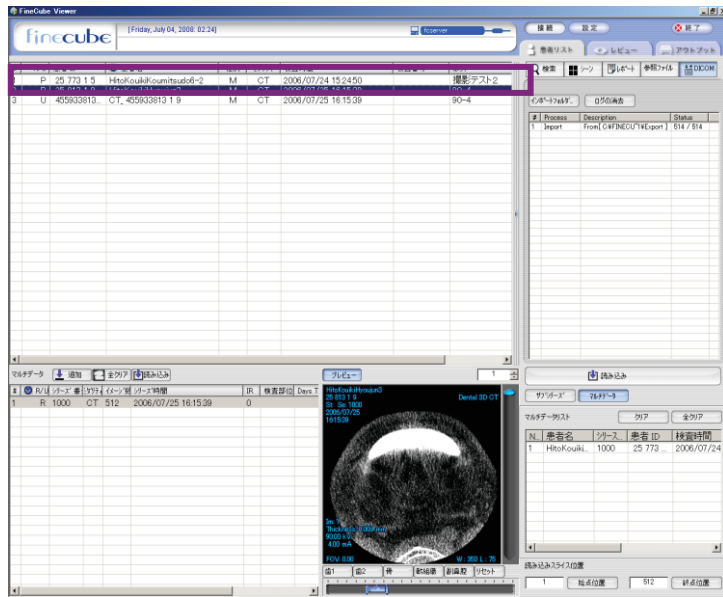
FineCube Viewer

finecube

[Friday, July 04, 2008; 02:24]

fcserver

接続 設定 終了

患者リスト レビュー アウトプット

検索 シーン レポート 参照ファイル DICOM

インポートフォルダ ログの消去

| # | Process | Description | Status |
|---|---|---|---|
| 1 | Import | From[C:¥FINECU~1¥Export] | 514 / 514 |

| | | | | | | | |
|---|---|---|---|---|---|---|---|
| 1 | P | 25 773 1 5 | HitoKouikiKoumitsudo6-2 | M | CT | 2006/07/24 15:24:50 | 撮影テスト2 |
| 2 | P | 25 813 1 9 | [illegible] | M | CT | 2006/07/25 16:15:39 | 90-4 |
| 3 | U | 455933813... | CT_455933813 1 9 | M | CT | 2006/07/25 16:15:39 | 90-4 |

マルチデータ 追加 全クリア 読み込み

プレビュー

1

| # | R/U | シリーズ番 | モダリティ | イメージ数 | シリーズ時間 | IR | 検査部位 | Days T |
|---|---|---|---|---|---|---|---|---|
| 1 | R | 1000 | CT | 512 | 2006/07/25 16:15:39 | 0 | | |

HitoKouikiHyouijun3
25 813 1 9
St: Se: 1000
2006/07/25
16:15:39

Dental 3D CT

3m
Thickness: 0.000 mm
90.00 kV
4.00 mA
FOV: 0.00

W: 350 L: 75

値1 値2 値 断層撮 距離測 リセット

読み込み

サブシリーズ マルチデータ

マルチデータリスト クリア 全クリア

| N. | 患者名 | シリーズ... | 患者 ID | 検査時間 |
|---|---|---|---|---|
| 1 | HitoKouiki... | 1000 | 25 773 ... | 2006/07/24 |

読み込みスライス位置

1 始点位置 512 終点位置